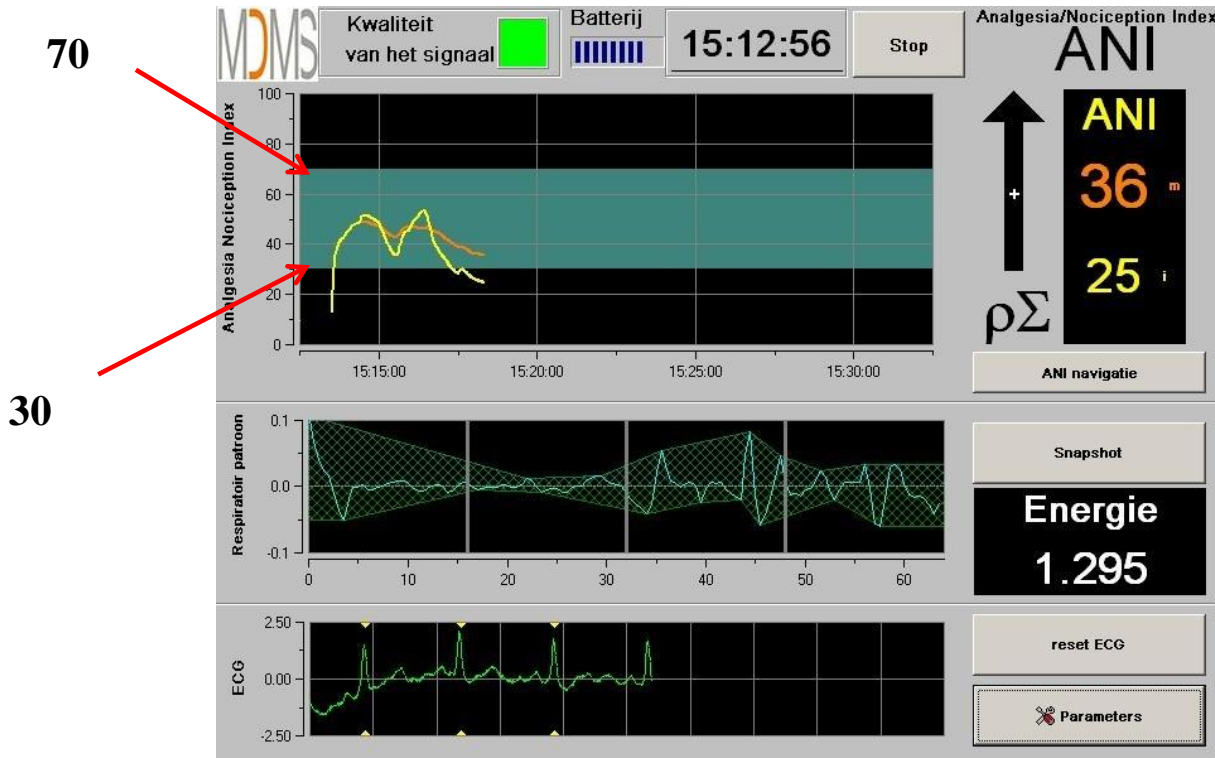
70

30

MDMS

Kwaliteit van het signaal

Batterij

15:12:56

Stop

Analgesia/Nociception Index

ANI

Analgesia Nociception Index

100
80
60
40
20
0

15:15:00
15:20:00
15:25:00
15:30:00

+

ρΣ

ANI

36 m

25 i

ANI navigatie

Respiratoir patroon

0.1
0.0
-0.1

0
10
20
30
40
50
60

Snapshot

Energie

1.295

ECG

2.50
0.00
-2.50

reset ECG

Parameters